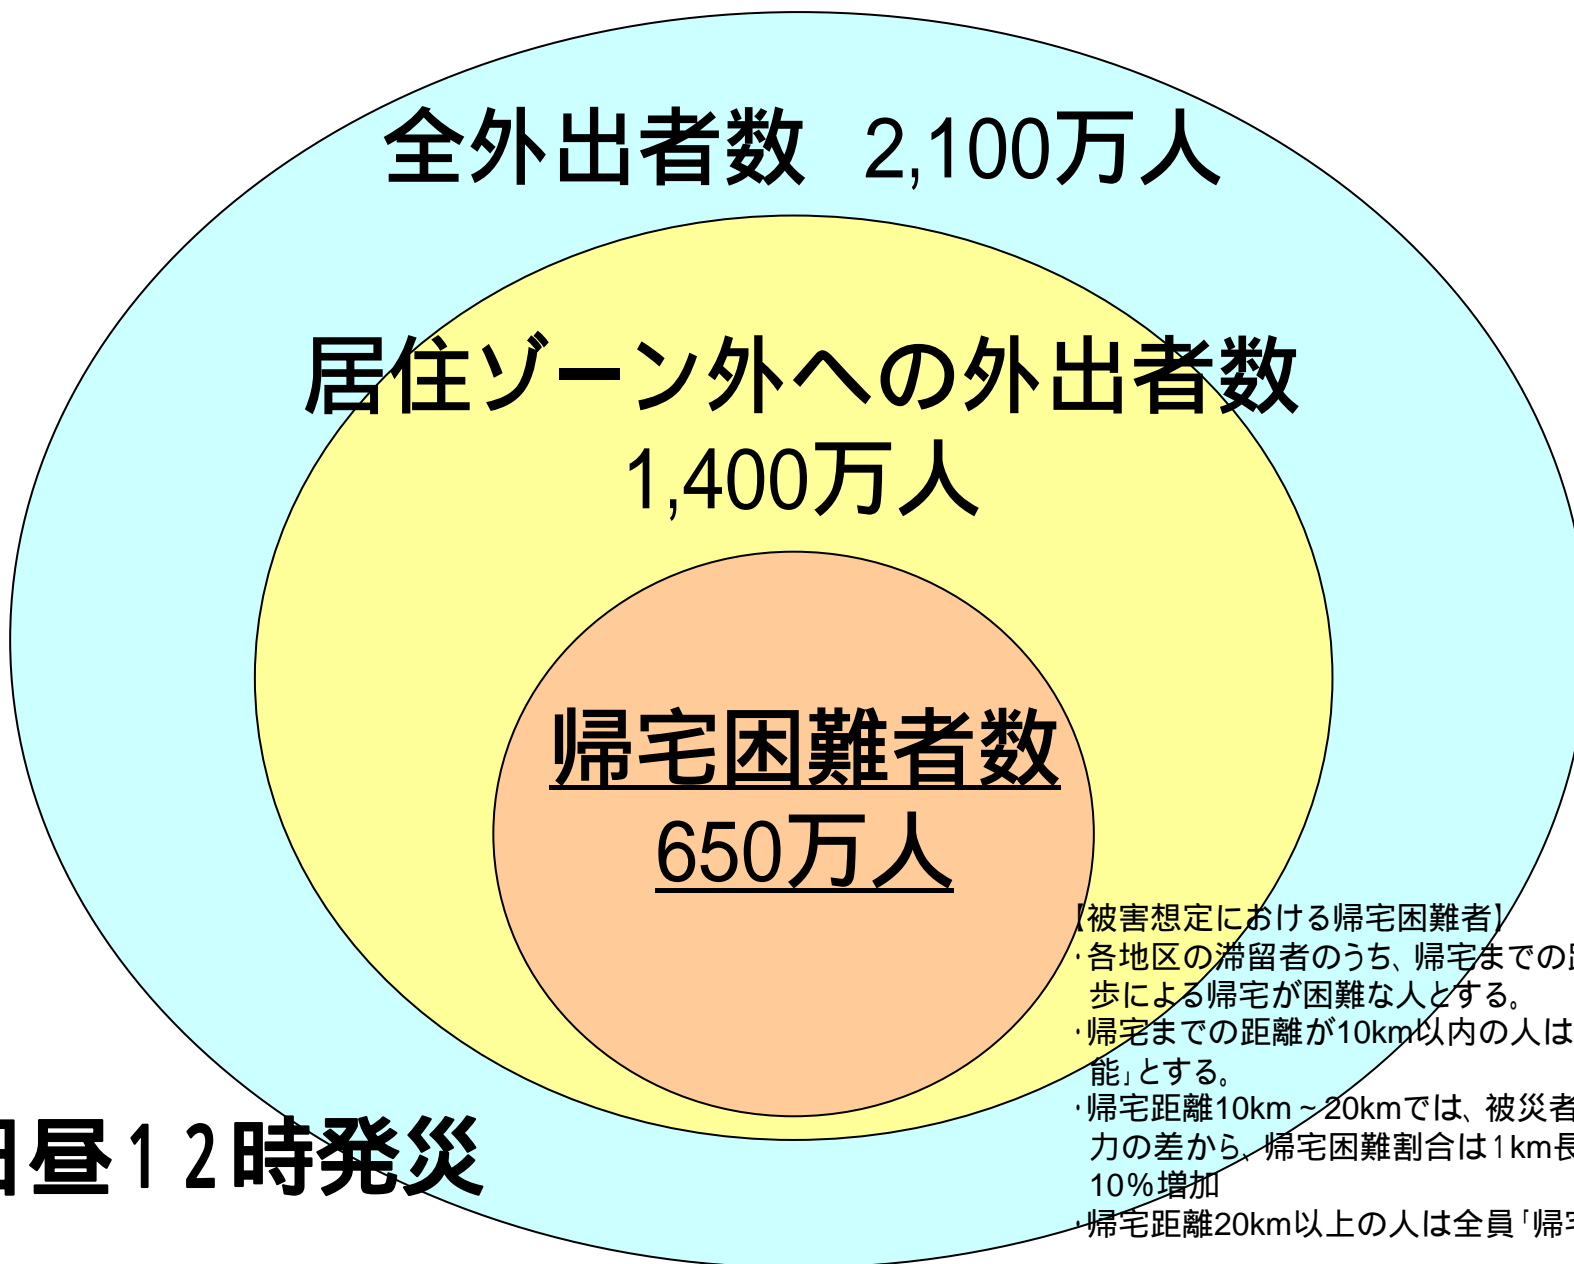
全外出者数　2,100万人

居住ゾーン外への外出者数
1,400万人

帰宅困難者数
650万人

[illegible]昼１２時発災

【被害想定における帰宅困難者】
・各地区の滞留者のうち、帰宅までの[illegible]歩による帰宅が困難な人とする。
・帰宅までの距離が10km以内の人は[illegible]能」とする。
・帰宅距離10km～20kmでは、被災者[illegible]力の差から、帰宅困難割合は1km長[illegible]10％増加
・帰宅距離20km以上の人は全員「帰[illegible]